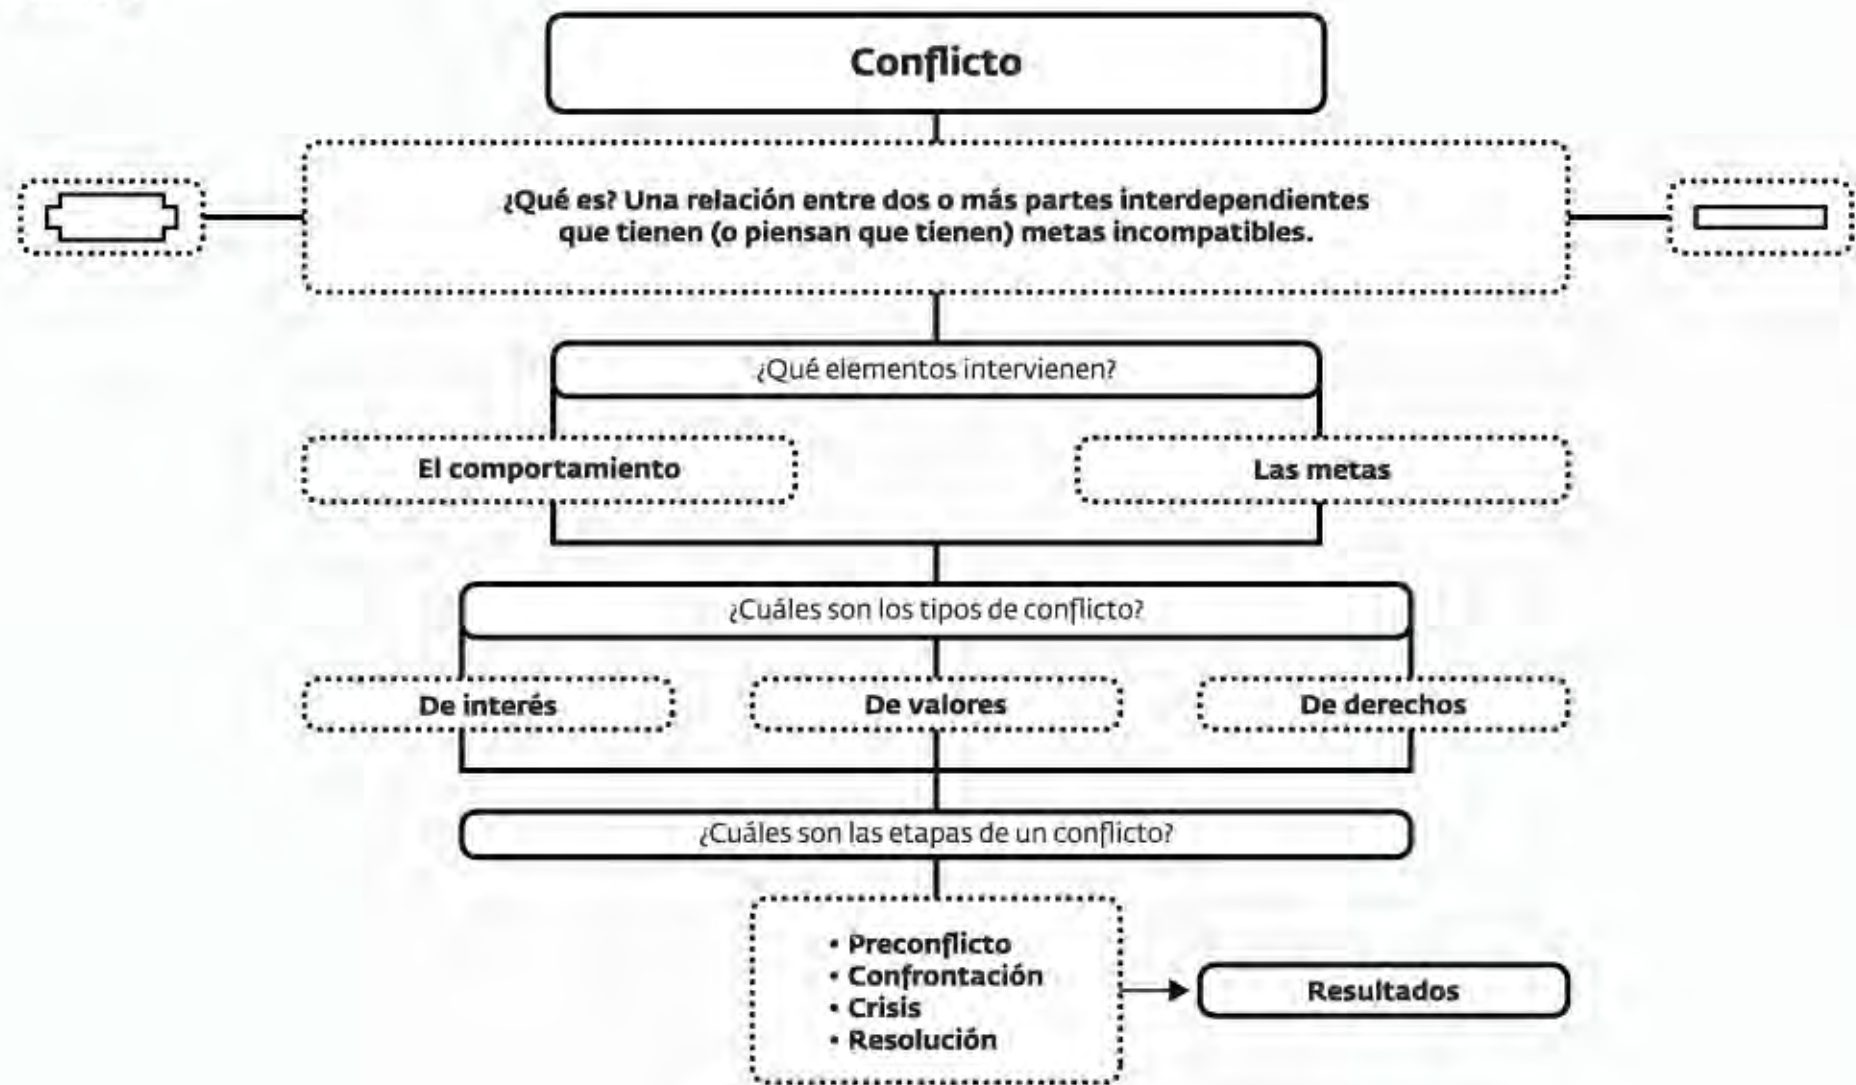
Conflicto

¿Qué es? Una relación entre dos o más partes interdependientes que tienen (o piensan que tienen) metas incompatibles.

¿Qué elementos intervienen?

El comportamiento

Las metas

¿Cuáles son los tipos de conflicto?

De interés

De valores

De derechos

¿Cuáles son las etapas de un conflicto?

• Preconflicto
• Confrontación
• Crisis
• Resolución

Resultados